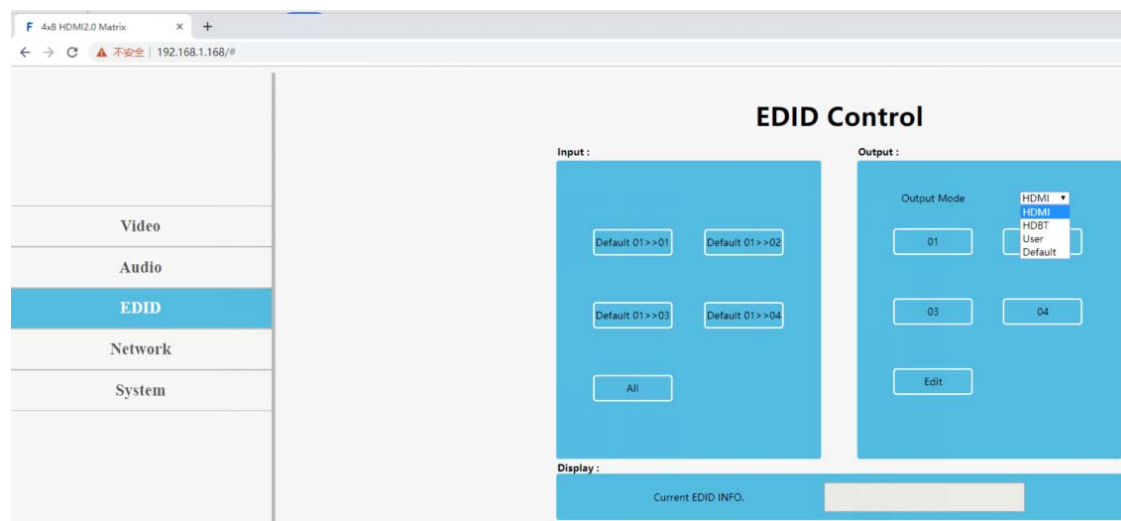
F 4x8 HDMI2.0 Matrix ×  +

← → C ▲ 不安全 | 192.168.1.168/#

Video
Audio
EDID
Network
System

EDID Control

Input :

Default 01>>01
Default 01>>02
Default 01>>03
Default 01>>04
All

Output :

Output Mode HDMI
HDMI
HDBT
User
Default

01
03
04
Edit

Display :

Current EDID INFO.